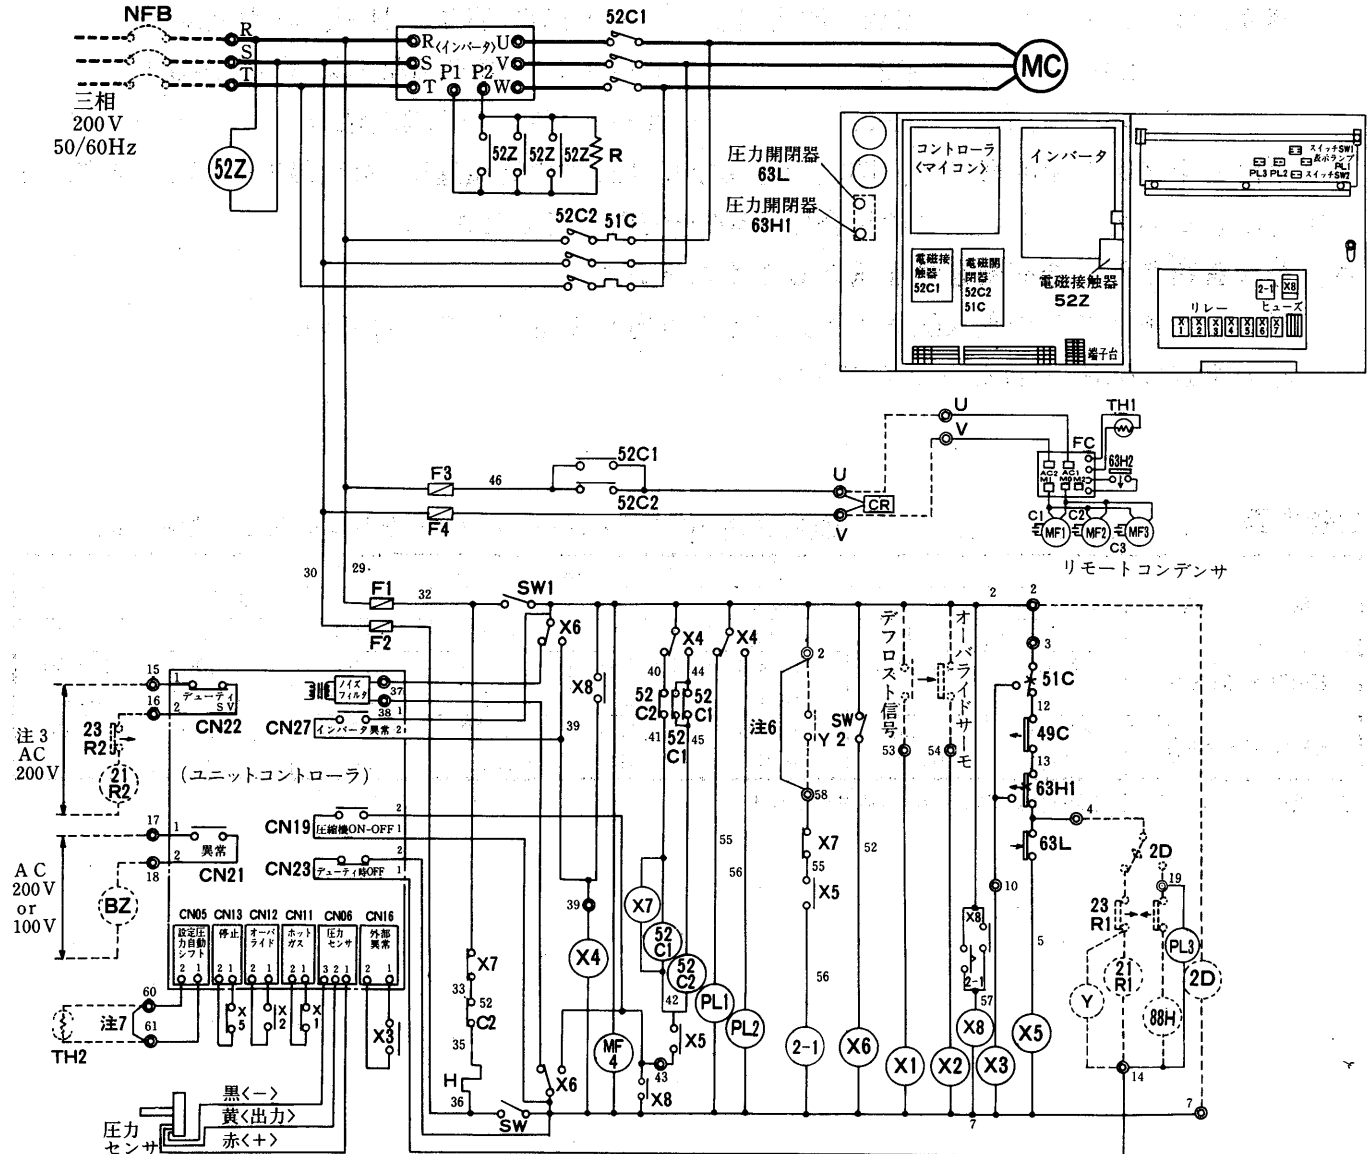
NFB
R
S
T
三相
200 V
50/60Hz
52Z
R〈インバータ〉U
S
T P1 P2 W
V
52C1
MC
52Z 52Z 52Z R
52C2 51C
圧力開閉器
63L
圧力開閉器
63H1
コントローラ
〈マイコン〉
インバータ
電磁接触器
52C1
電磁開閉器
52C2
51C
電磁接触器
52Z
端子台
スイッチSW1
表示ランプ
PL1
PL3 PL2
スイッチSW2
2-1 X8
リレー ヒューズ
X1 X2 X3 X4 X5 X6 X7
U
V
TH1
FC
63H2
AC2 M1 AC1 M0 M2
C1 C2
MF1 MF2 MF3
C3
リモートコンデンサ
F3
46
52C1
52C2
U
CR
F4
V
30
29
F1
32
F2
SW1
X6
X8
X4
X4
40
44
52
C2
52
C1
41
52
C1
45
注6
2
Y
SW
2
58
X7
55
X5
56
52
デフロスト信号
53
オーバライドサーモ
54
2
2
3
51C
12
49C
13
63H1
4
63L
10
2D
19
23
R1
PL3
2D
21
R1
Y
88H
14
7
5
X8
2-1
57
X8
X3
X5
X2
X1
X6
2-1
PL2
PL1
52
C2
52
C1
X7
X4
39
39
MF
4
43
X8
42
X5
X6
SW
H
36
35
33
52
C2
X7
55
56
56
7
15
16
注3
AC
200 V
23
R2
21
R2
1
2
デューティSV
CN22
ノイズフィルタ
37
38
1
CN27
インバータ異常 2
(ユニットコントローラ)
17
1
2
異常
CN21
18
AC
200 V
or
100 V
BZ
CN19
圧縮機ON-OFF 1
2
2
CN23
デューティ時OFF 1
CN05
設定圧力自動シフト
2 1
CN13
停止
2 1
CN12
オーバライド
2 1
CN11
ホットガス
2 1
CN06
圧力センサ
3 2 1
CN16
外部異常
2 1
X5
X2
X1
X3
60
注7
61
TH2
黒〈−〉
黄〈出力〉
赤〈+〉
圧力センサ